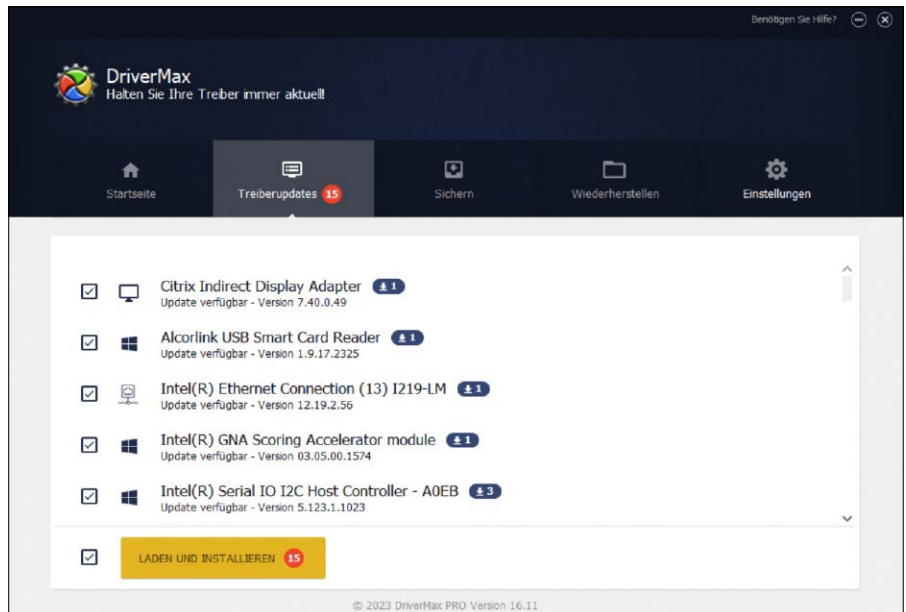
Benötigen Sie Hilfe?

DriverMax
Halten Sie Ihre Treiber immer aktuell!

Startseite
Treiberupdates 15
Sichern
Wiederherstellen
Einstellungen

Citrix Indirect Display Adapter 1
Update verfügbar - Version 7.40.0.49

Alcorlink USB Smart Card Reader 1
Update verfügbar - Version 1.9.17.2325

Intel(R) Ethernet Connection (13) I219-LM 1
Update verfügbar - Version 12.19.2.56

Intel(R) GNA Scoring Accelerator module 1
Update verfügbar - Version 03.05.00.1574

Intel(R) Serial IO I2C Host Controller - A0EB 3
Update verfügbar - Version 5.123.1.1023

LADEN UND INSTALLIEREN 15

© 2023 DriverMax PRO Version 16.11